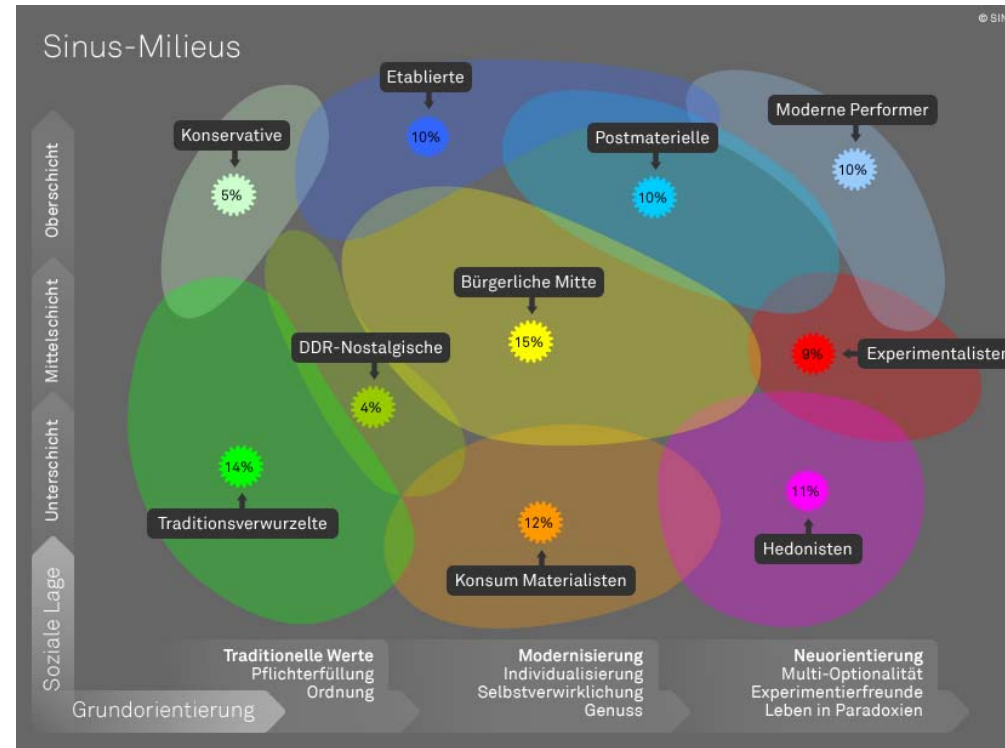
© SIN

Sinus-Milieus

Etablierte
10%

Konservative
5%

Postmaterielle
10%

Moderne Performer
10%

Bürgerliche Mitte
15%

DDR-Nostalgische
4%

9%
Experimentalisten

14%
Traditionsverwurzelte

12%
Konsum Materialisten

11%
Hedonisten

Oberschicht
Mittelschicht
Unterschicht
Soziale Lage

Grundorientierung

Traditionelle Werte
Pflichterfüllung
Ordnung

Modernisierung
Individualisierung
Selbstverwirklichung
Genuss

Neuorientierung
Multi-Optionalität
Experimentierfreunde
Leben in Paradoxien